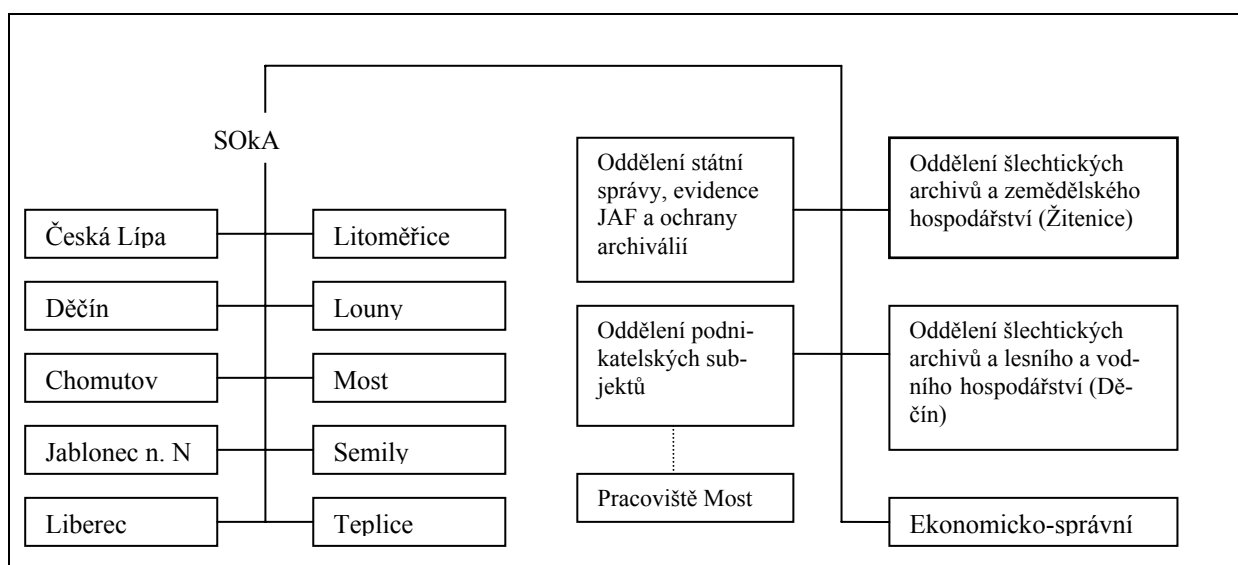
SOkA

Česká Lípa

Litoměřice

Děčín

Louny

Chomutov

Most

Jablonec n. N

Semily

Liberec

Teplice

Oddělení státní správy, evidence JAF a ochrany archiválií

Oddělení šlechtických archivů a zemědělského hospodářství (Žitenice)

Oddělení podnikatelských subjektů

Oddělení šlechtických archivů a lesního a vodního hospodářství (Děčín)

Pracoviště Most

Ekonomicko-správní